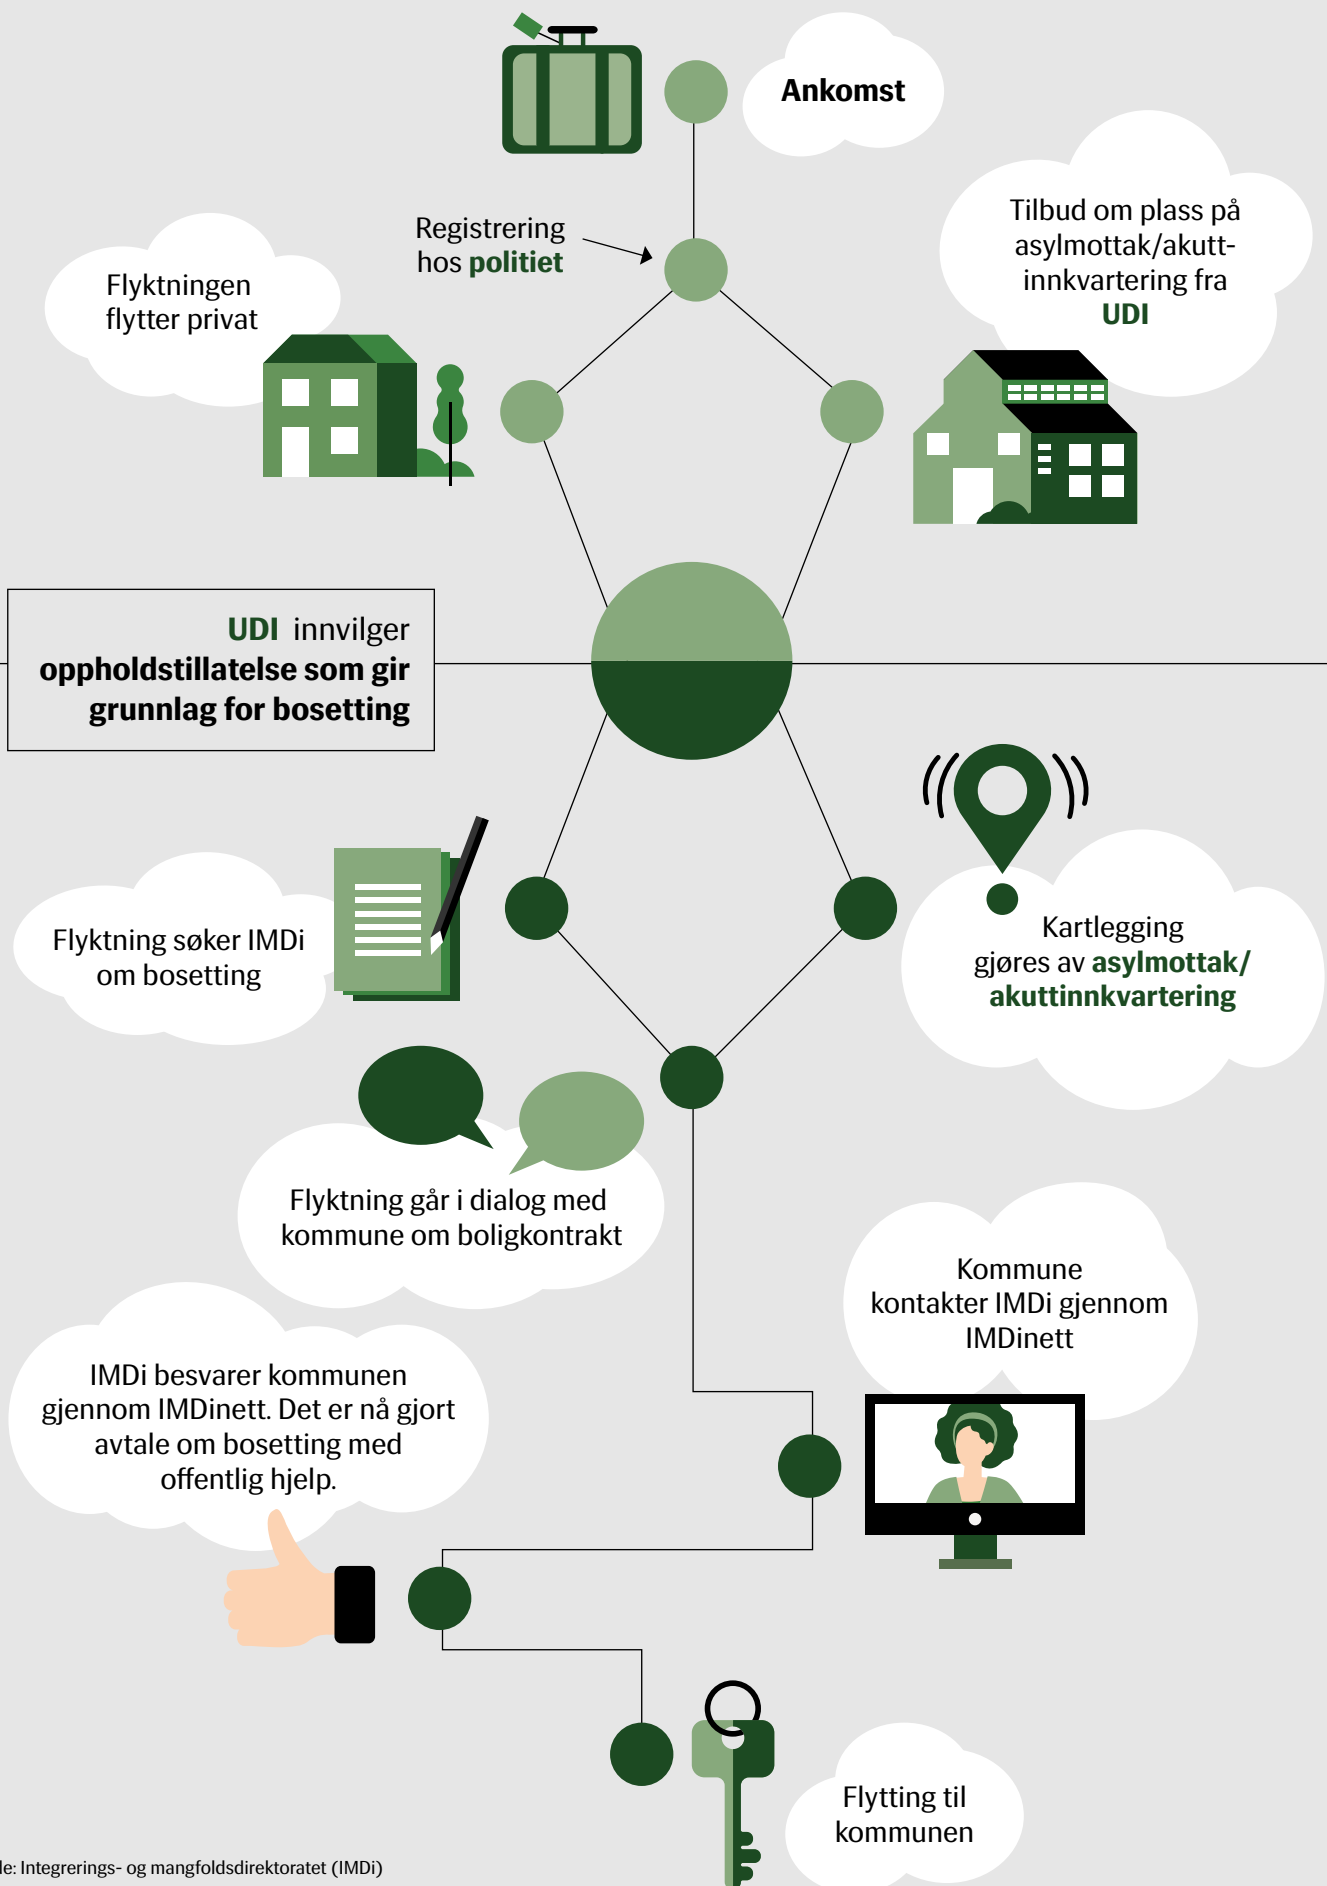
Ankomst

Registrering hos politiet

Tilbud om plass på asylmottak/akuttinnkvartering fra UDI

Flyktningen flytter privat

UDI innvilger oppholdstillatelse som gir grunnlag for bosetting

Flyktning søker IMDi om bosetting

Kartlegging gjøres av asylmottak/akuttinnkvartering

Flyktning går i dialog med kommune om boligkontrakt

Kommune kontakter IMDi gjennom IMDinett

IMDi besvarer kommunen gjennom IMDinett. Det er nå gjort avtale om bosetting med offentlig hjelp.

Flytting til kommunen

le: Integrerings- og mangfoldsdirektoratet (IMDi)